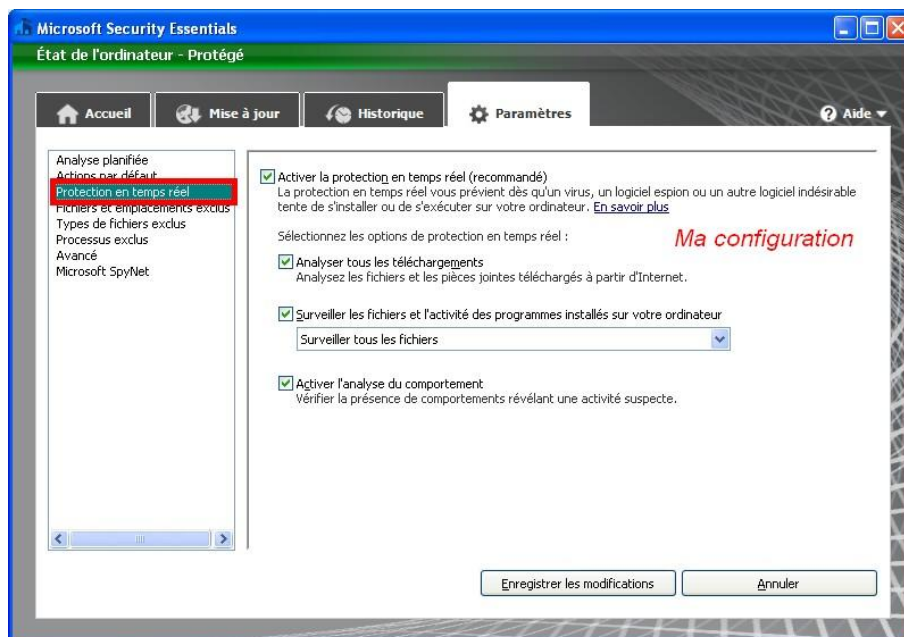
Microsoft Security Essentials
État de l'ordinateur - Protégé

Accueil
Mise à jour
Historique
Paramètres
Aide

Analyse planifiée
Actions par défaut
Protection en temps réel
Fichiers et emplacements exclus
Types de fichiers exclus
Processus exclus
Avancé
Microsoft SpyNet

Activer la protection en temps réel (recommandé)
La protection en temps réel vous prévient dès qu'un virus, un logiciel espion ou un autre logiciel indésirable tente de s'installer ou de s'exécuter sur votre ordinateur. En savoir plus

Sélectionnez les options de protection en temps réel :

Ma configuration

Analyser tous les téléchargements
Analysez les fichiers et les pièces jointes téléchargés à partir d'Internet.

Surveiller les fichiers et l'activité des programmes installés sur votre ordinateur

Surveiller tous les fichiers

Activer l'analyse du comportement
Vérifier la présence de comportements révélant une activité suspecte.

Enregistrer les modifications
Annuler